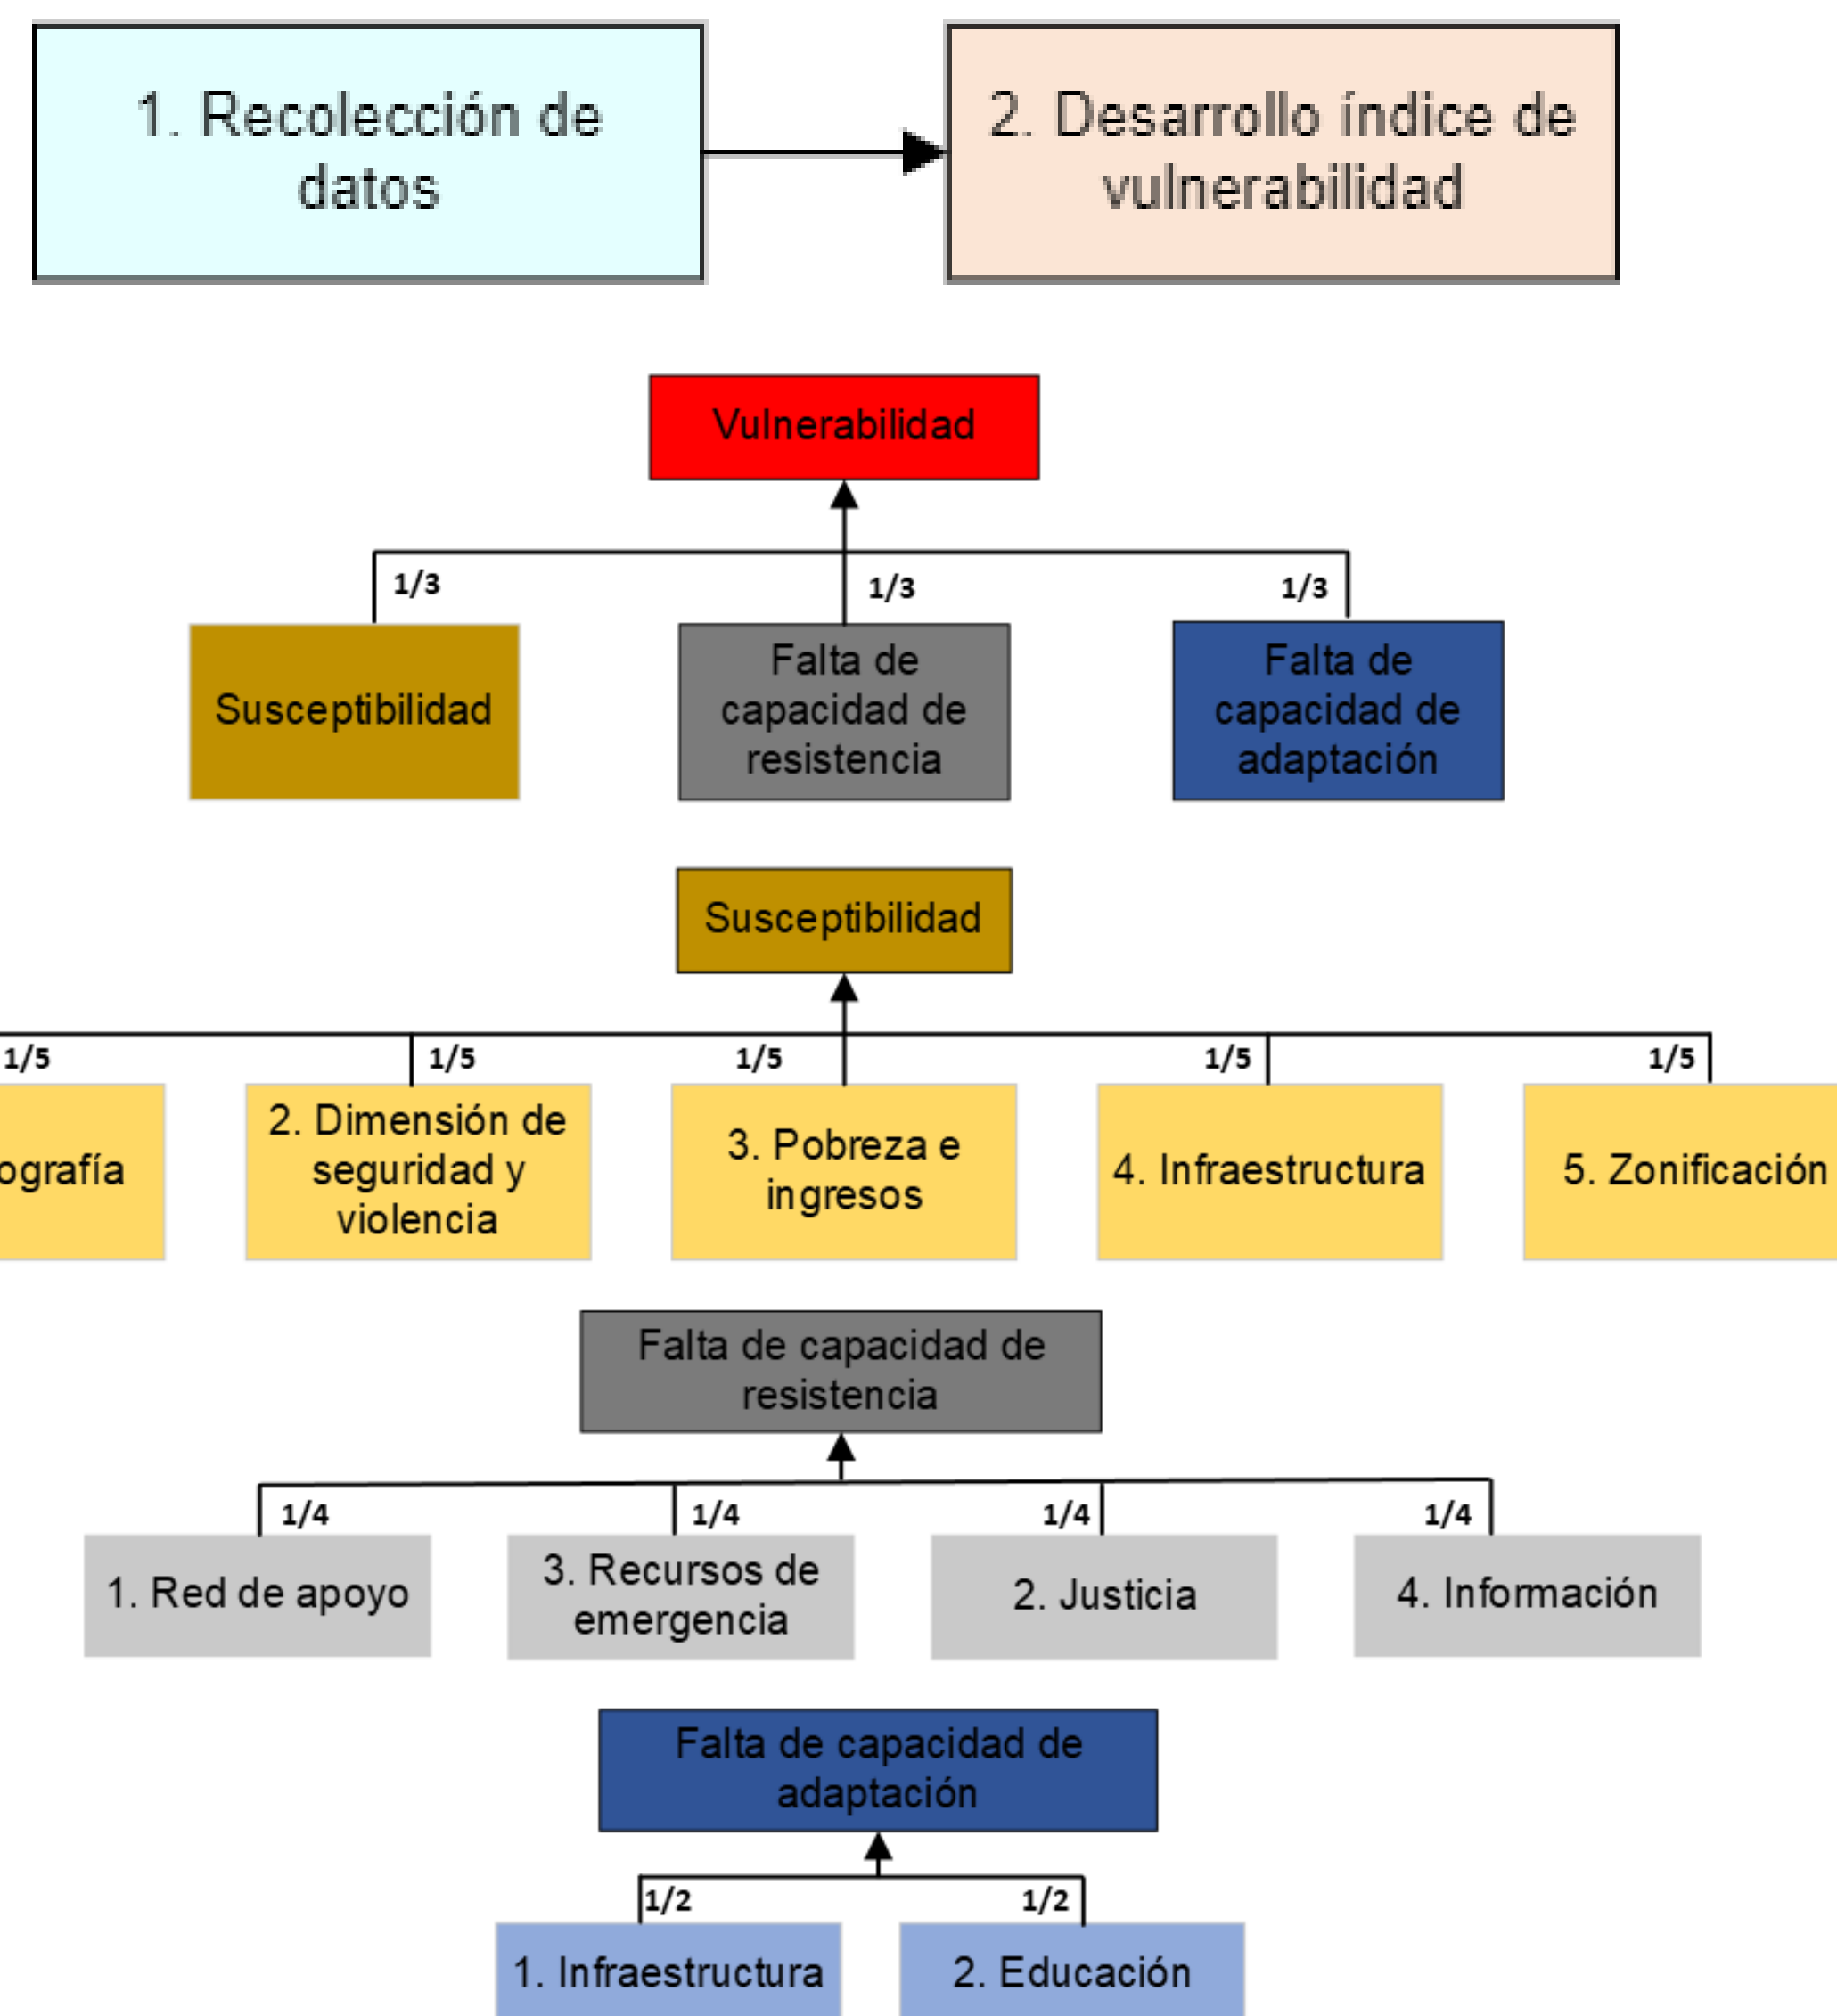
1. Recolección de datos

2. Desarrollo índice de vulnerabilidad

Vulnerabilidad

1/3

1/3

1/3

Susceptibilidad

Falta de capacidad de resistencia

Falta de capacidad de adaptación

Susceptibilidad

1/5

1/5

1/5

1/5

1/5

ografía

2. Dimensión de seguridad y violencia

3. Pobreza e ingresos

4. Infraestructura

5. Zonificación

Falta de capacidad de resistencia

1/4

1/4

1/4

1/4

1. Red de apoyo

3. Recursos de emergencia

2. Justicia

4. Información

Falta de capacidad de adaptación

1/2

1/2

1. Infraestructura

2. Educación